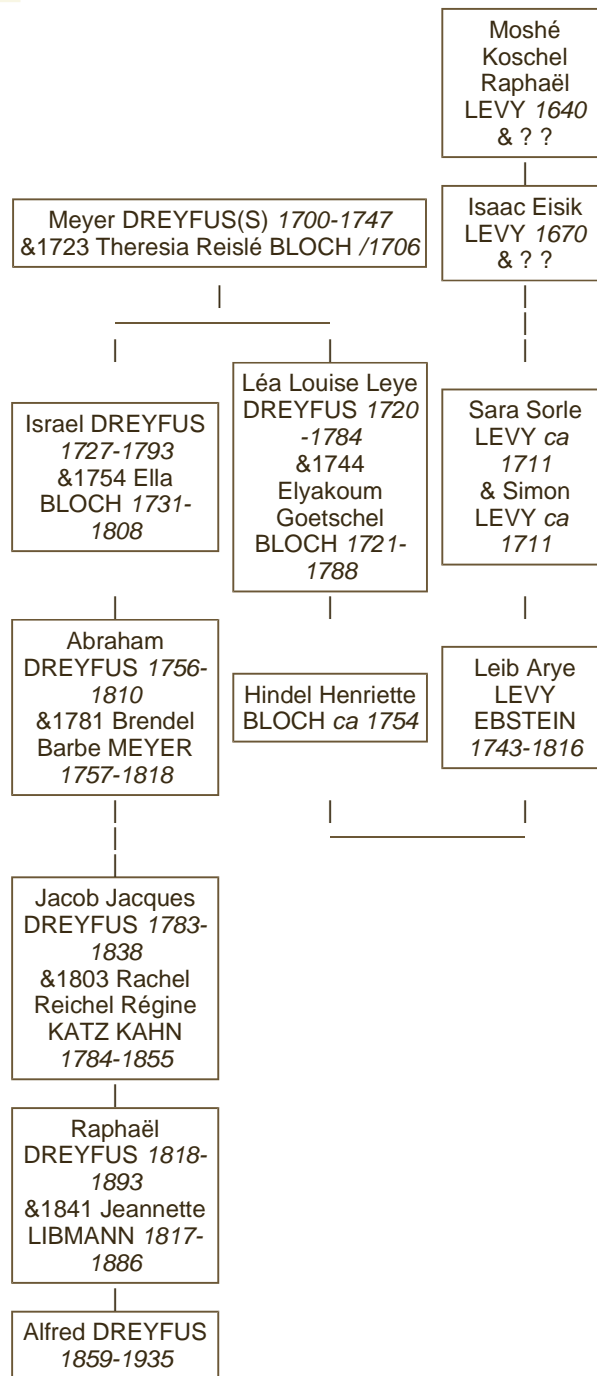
Moshé Koschel Raphaël LEVY 1640 & ? ?

Meyer DREYFUS(S) 1700-1747 &1723 Theresia Reislé BLOCH /1706

Isaac Eisik LEVY 1670 & ? ?

Israel DREYFUS 1727-1793 &1754 Ella BLOCH 1731-1808

Léa Louise Leye DREYFUS 1720-1784 &1744 Elyakoum Goetschel BLOCH 1721-1788

Sara Sorle LEVY ca 1711 & Simon LEVY ca 1711

Abraham DREYFUS 1756-1810 &1781 Brendel Barbe MEYER 1757-1818

Hindel Henriette BLOCH ca 1754

Leib Arye LEVY EBSTEIN 1743-1816

Jacob Jacques DREYFUS 1783-1838 &1803 Rachel Reichel Régine KATZ KAHN 1784-1855

Raphaël DREYFUS 1818-1893 &1841 Jeannette LIBMANN 1817-1886

Alfred DREYFUS 1859-1935